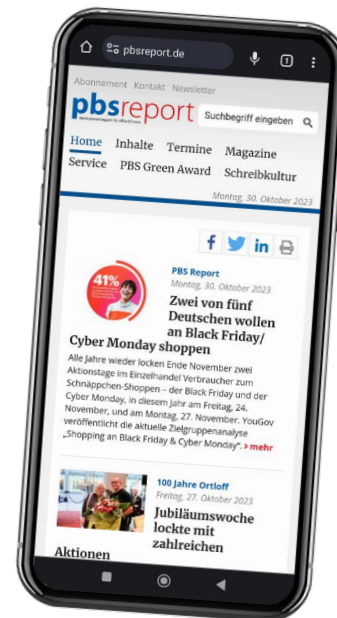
pbsreport.de

1

Abonnement Kontakt Newsletter

pbsreport

Das Fachmagazin für Office & Papeterie

Suchbegriff eingeben

Home Inhalte Termine Magazine Service PBS Green Award Schreibkultur

Montag, 30. Oktober 2023

f in

41%

PBS Report

Montag, 30. Oktober 2023

Zwei von fünf Deutschen wollen an Black Friday/ Cyber Monday shoppen

Alle Jahre wieder locken Ende November zwei Aktionstage im Einzelhandel Verbraucher zum Schnäppchen-Shoppen – der Black Friday und der Cyber Monday, in diesem Jahr am Freitag, 24. November, und am Montag, 27. November. YouGov veröffentlicht die aktuelle Zielgruppenanalyse „Shopping an Black Friday & Cyber Monday". › mehr

100 Jahre Ortloff

Freitag, 27. Oktober 2023

Jubiläumswoche lockte mit zahlreichen Aktionen